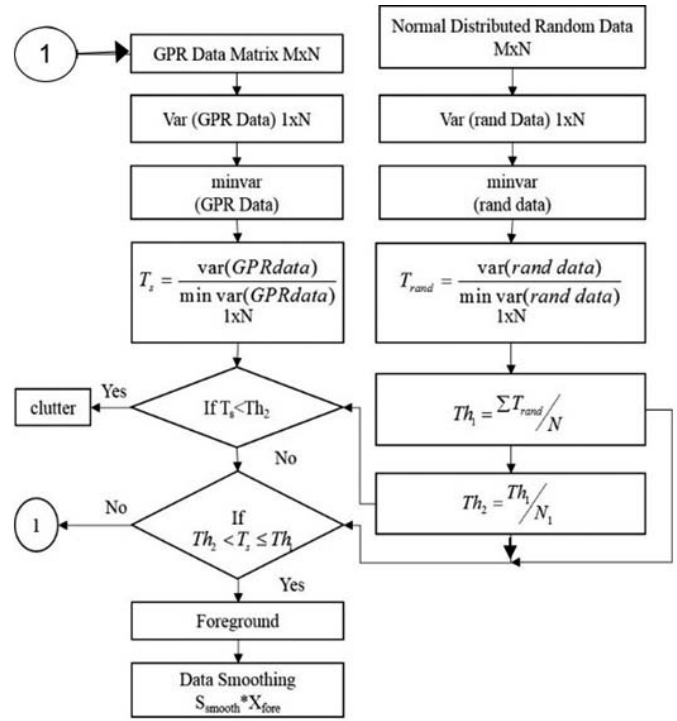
1

GPR Data Matrix MxN

Var (GPR Data) 1xN

minvar (GPR Data)

$T_s = \frac{\text{var}(GPRdata)}{\min \text{var}(GPRdata)}$ 1xN

Normal Distributed Random Data MxN

Var (rand Data) 1xN

minvar (rand data)

$T_{rand} = \frac{\text{var}(rand\ data)}{\min \text{var}(rand\ data)}$ 1xN

$Th_1 = \sum T_{rand} / N$

$Th_2 = Th_1 / N_1$

clutter

Yes

If $T_s < Th_2$

No

1

No

If $Th_2 < T_s \le Th_1$

Yes

Foreground

Data Smoothing $S_{smooth} * X_{fore}$